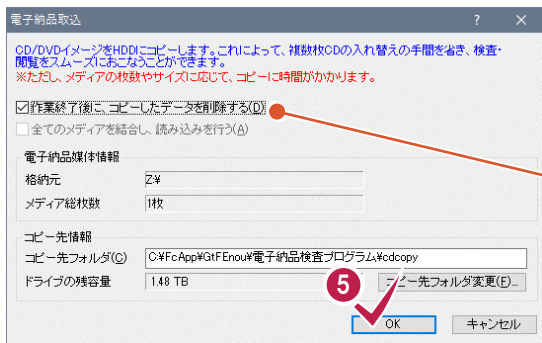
電子納品取込

? ×

CD/DVDイメージをHDDにコピーします。これによって、複数枚CDの入れ替えの手間を省き、検査・閲覧をスムーズにおこなうことができます。
※ただし、メディアの枚数やサイズに応じて、コピーに時間がかかります。

☑ 作業終了後に、コピーしたデータを削除する(D)

全てのメディアを結合し、読み込みを行う(A)

電子納品媒体情報

| 格納元 | Z:¥ |
|---|---|
| メディア総枚数 | 1枚 |

コピー先情報

| コピー先フォルダ(C) | C:¥FcApp¥GtFEnou¥電子納品検査プログラム¥cdcopy |
|---|---|
| ドライブの残容量 | 1.48 TB |

コピー先フォルダ変更(F)...

5

OK

キャンセル